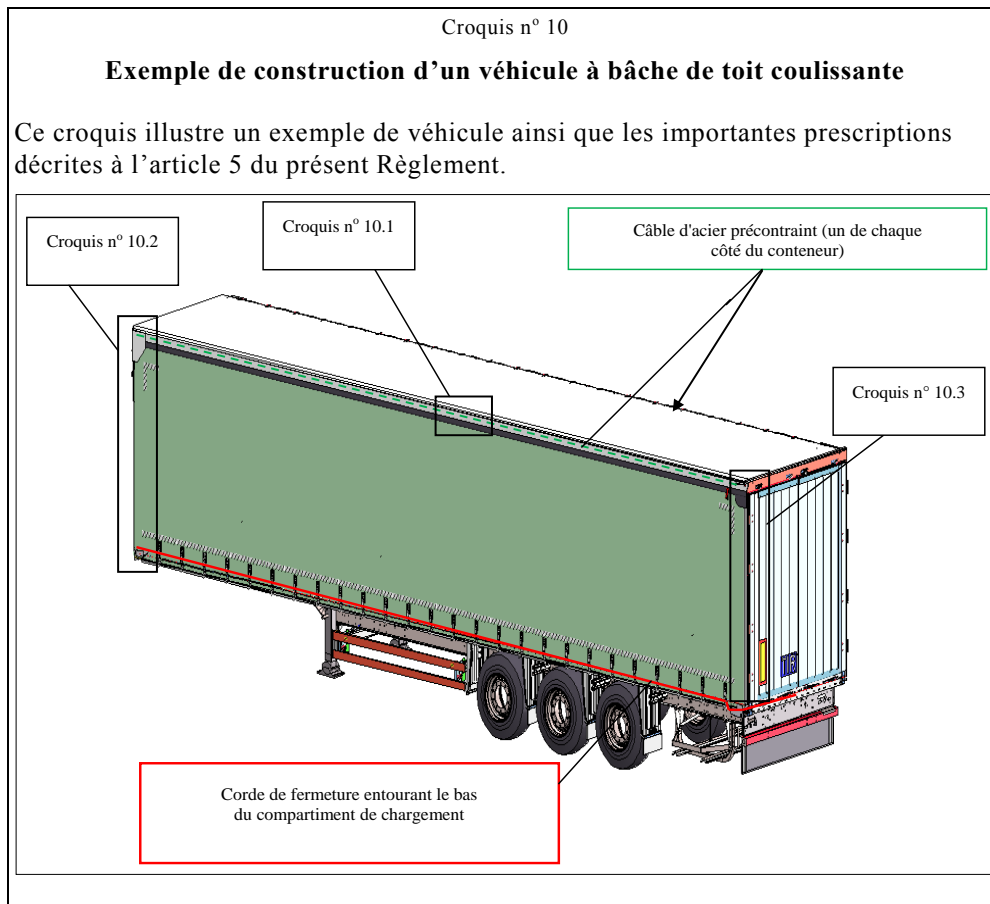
Croquis n° 10

**Exemple de construction d'un véhicule à bâche de toit coulissante**

Ce croquis illustre un exemple de véhicule ainsi que les importantes prescriptions décrites à l'article 5 du présent Règlement.

Croquis n° 10.2

Croquis n° 10.1

Câble d'acier précontraint (un de chaque côté du conteneur)

Croquis n° 10.3

Corde de fermeture entourant le bas du compartiment de chargement